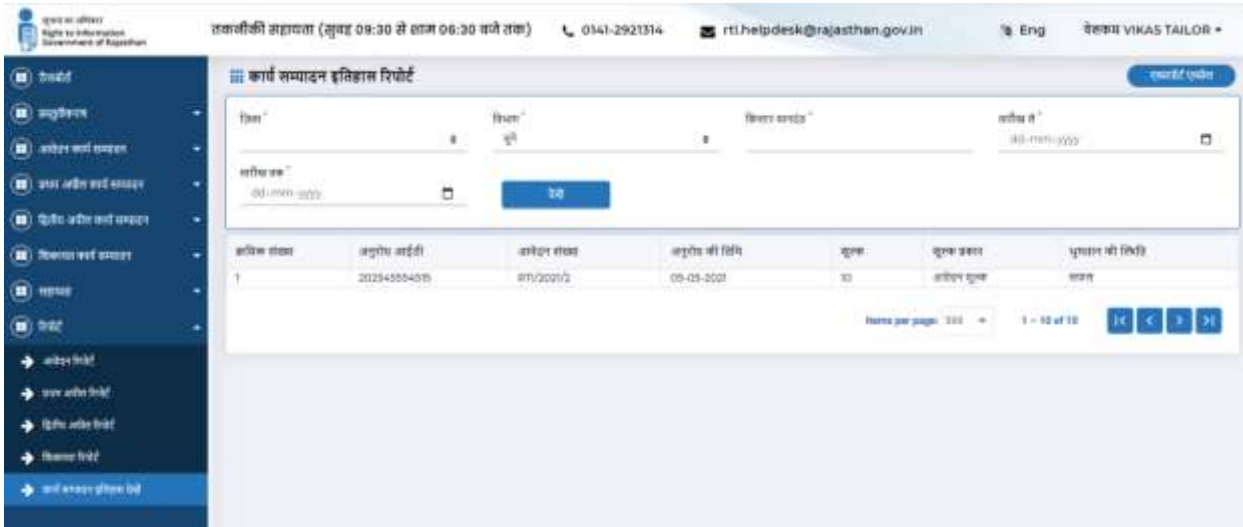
सूचना का अधिकार
Right to Information
Government of Rajasthan

तकनीकी सहायता (सुबह 09:30 से शाम 06:30 बजे तक) 0141-2921314 rti.helpdesk@rajasthan.gov.in Eng वेलकम VIKAS TAILOR

डैशबोर्ड
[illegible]
आवेदन कार्य सम्पादन
प्रथम अपील कार्य सम्पादन
द्वितीय अपील कार्य सम्पादन
शिकायत कार्य सम्पादन
सहायता
रिपोर्ट
आवेदन रिपोर्ट
प्रथम अपील रिपोर्ट
द्वितीय अपील रिपोर्ट
शिकायत रिपोर्ट
कार्य सम्पादन इतिहास रिपोर्ट

कार्य सम्पादन इतिहास रिपोर्ट

एक्सपोर्ट एक्सेल

जिला *
विभाग *
पुलि
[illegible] *
तारीख से *
dd-mm-yyyy
तारीख तक *
dd-mm-yyyy
देखें

| क्रमिक संख्या | अनुरोध आईडी | आवेदन संख्या | अनुरोध की तिथि | शुल्क | शुल्क प्रकार | भुगतान की स्थिति |
|---|---|---|---|---|---|---|
| 1 | 202545554015 | RTI/2021/2 | 05-05-2021 | 10 | आवेदन शुल्क | सफल |

Items per page: 100 1 – 10 of 10